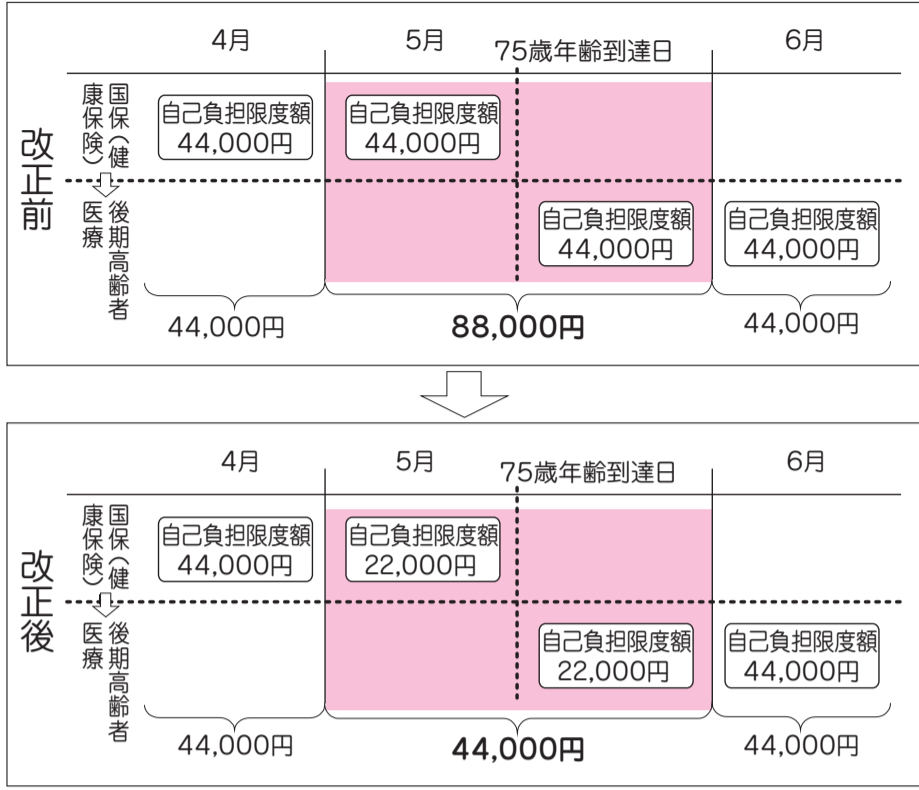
改正前

4月 5月 6月
75歳年齢到達日

国保（健康保険）
⇩
後期高齢者医療

自己負担限度額
44,000円

自己負担限度額
44,000円

自己負担限度額
44,000円

自己負担限度額
44,000円

44,000円 88,000円 44,000円

改正後

4月 5月 6月
75歳年齢到達日

国保（健康保険）
⇩
後期高齢者医療

自己負担限度額
44,000円

自己負担限度額
22,000円

自己負担限度額
22,000円

自己負担限度額
44,000円

44,000円 44,000円 44,000円